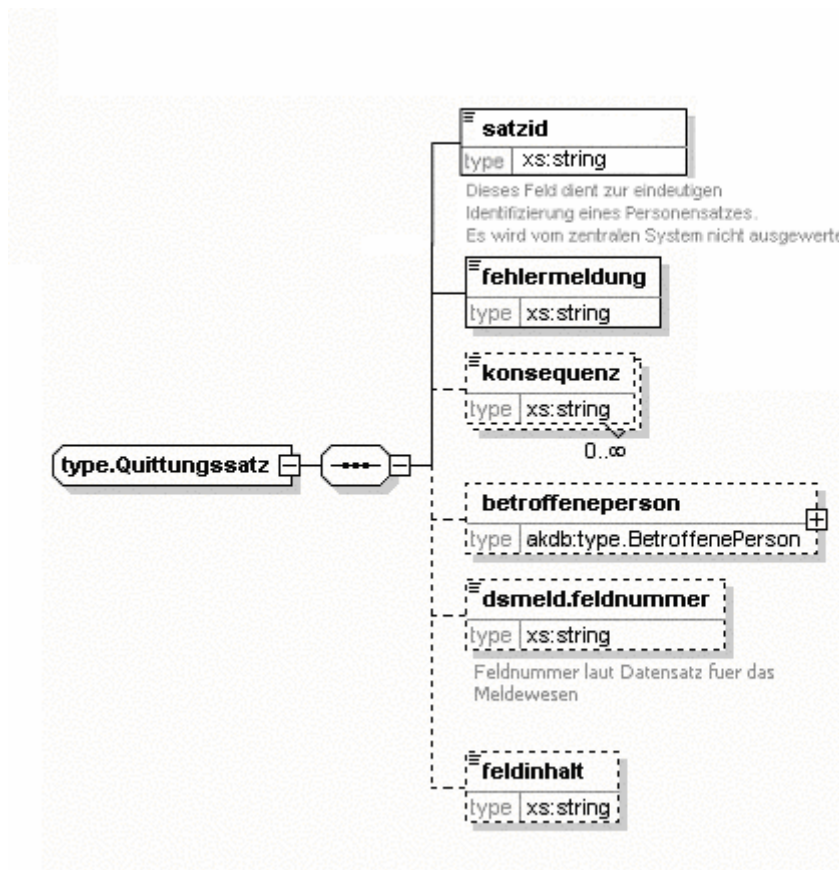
satzid
type xs:string
Dieses Feld dient zur eindeutigen Identifizierung eines Personensatzes. Es wird vom zentralen System nicht ausgewerte

fehlermeldung
type xs:string

konsequenz
type xs:string
0..∞

type.Quittungssatz

betroffeneperson
type akdb:type.BetroffenePerson

dsmeld.feldnummer
type xs:string
Feldnummer laut Datensatz fuer das Meldewesen

feldinhalt
type xs:string